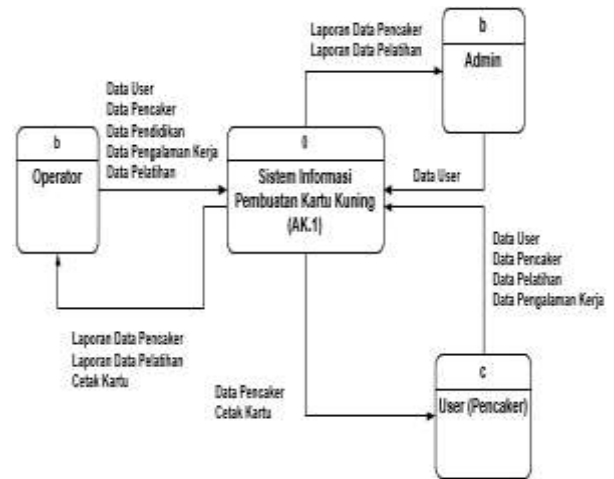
Laporan Data Pencaker
Laporan Data Pelatihan

b
Admin

Data User
Data Pencaker
Data Pendidikan
Data Pengalaman Kerja
Data Pelatihan

b
Operator

0
Sistem Informasi Pembuatan Kartu Kuning (AK.1)

Data User

Data User
Data Pencaker
Data Pelatihan
Data Pengalaman Kerja

Laporan Data Pencaker
Laporan Data Pelatihan
Cetak Kartu

Data Pencaker
Cetak Kartu

c
User (Pencaker)